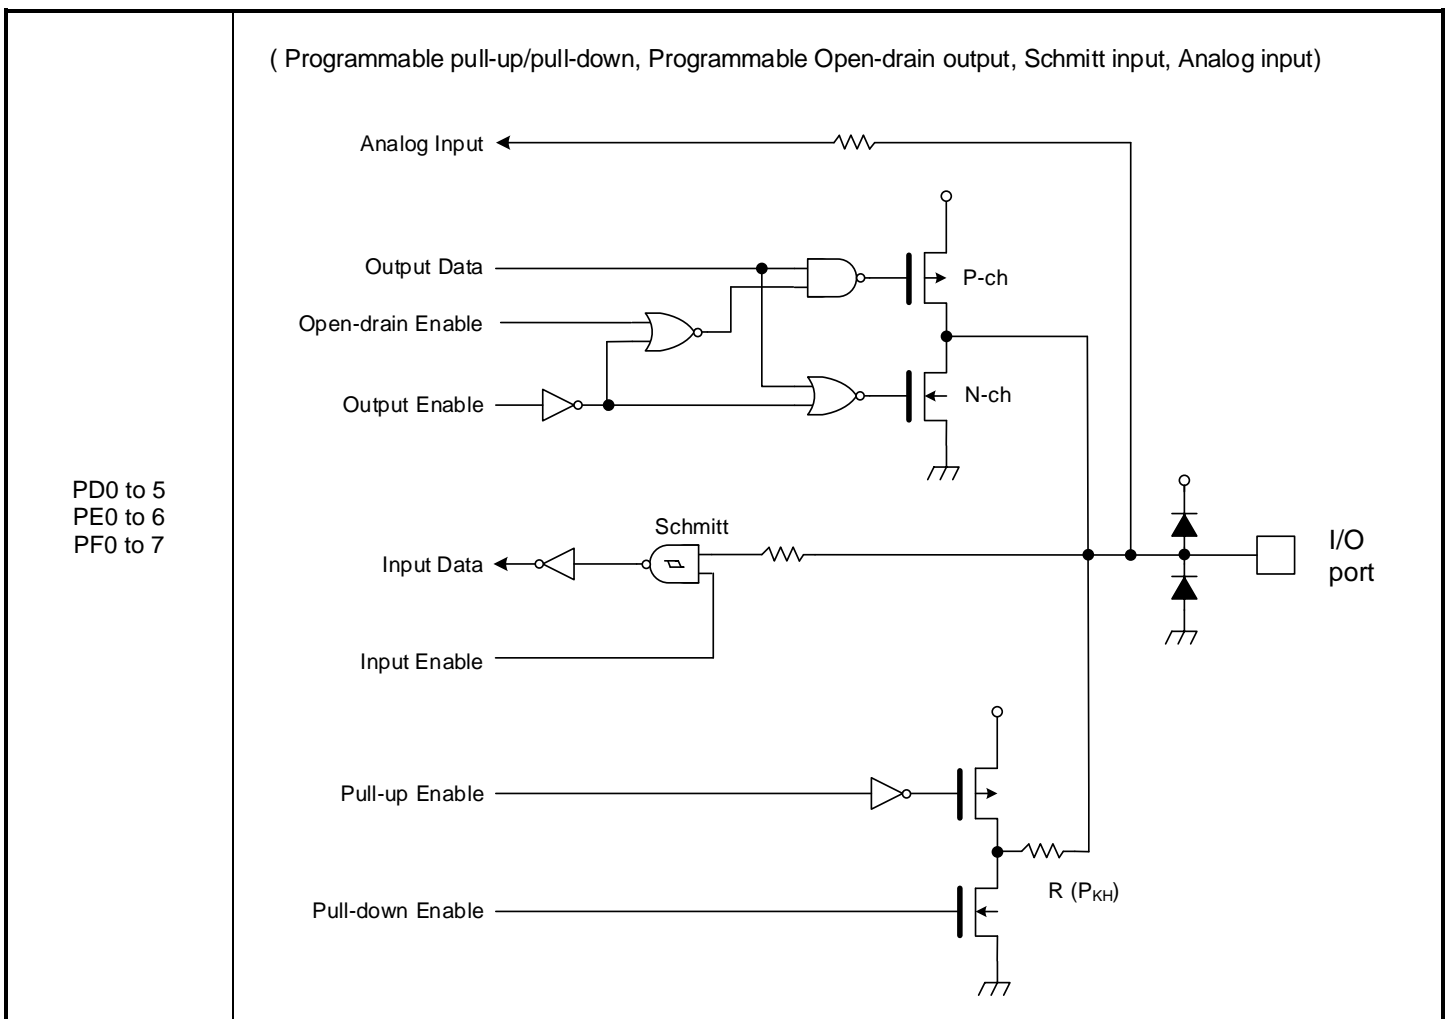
PD0 to 5
PE0 to 6
PF0 to 7

( Programmable pull-up/pull-down, Programmable Open-drain output, Schmitt input, Analog input)

Analog Input

Output Data

Open-drain Enable

Output Enable

P-ch

N-ch

Schmitt

Input Data

Input Enable

I/O port

Pull-up Enable

Pull-down Enable

R ($P_{KH}$)